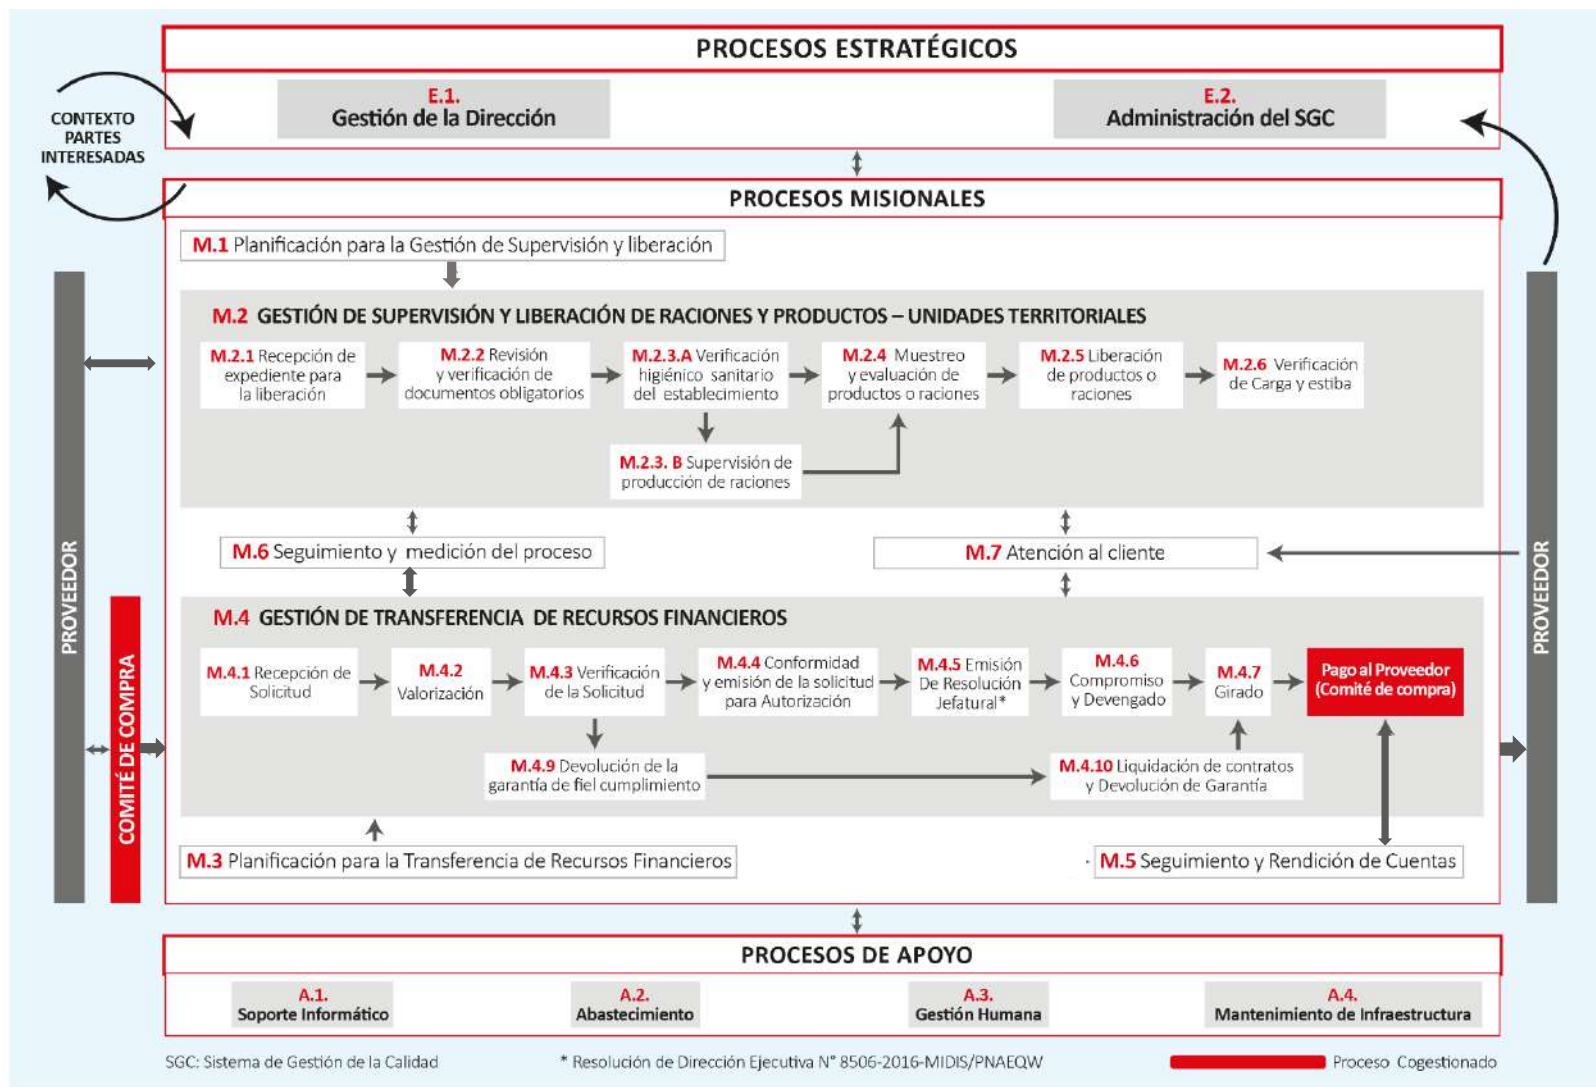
PROCESOS ESTRATÉGICOS

CONTEXTO PARTES INTERESADAS

E.1. Gestión de la Dirección

E.2. Administración del SGC

PROCESOS MISIONALES

M.1 Planificación para la Gestión de Supervisión y liberación

M.2 GESTIÓN DE SUPERVISIÓN Y LIBERACIÓN DE RACIONES Y PRODUCTOS – UNIDADES TERRITORIALES

M.2.1 Recepción de expediente para la liberación

M.2.2 Revisión y verificación de documentos obligatorios

M.2.3.A Verificación higiénico sanitario del establecimiento

M.2.4 Muestreo y evaluación de productos o raciones

M.2.5 Liberación de productos o raciones

M.2.6 Verificación de Carga y estiba

M.2.3. B Supervisión de producción de raciones

M.6 Seguimiento y medición del proceso

M.7 Atención al cliente

PROVEEDOR

COMITÉ DE COMPRA

M.4 GESTIÓN DE TRANSFERENCIA DE RECURSOS FINANCIEROS

M.4.1 Recepción de Solicitud

M.4.2 Valorización

M.4.3 Verificación de la Solicitud

M.4.4 Conformidad y emisión de la solicitud para Autorización

M.4.5 Emisión De Resolución Jefatural*

M.4.6 Compromiso y Devengado

M.4.7 Girado

Pago al Proveedor (Comité de compra)

M.4.9 Devolución de la garantía de fiel cumplimiento

M.4.10 Liquidación de contratos y Devolución de Garantía

M.3 Planificación para la Transferencia de Recursos Financieros

M.5 Seguimiento y Rendición de Cuentas

PROVEEDOR

PROCESOS DE APOYO

A.1. Soporte Informático

A.2. Abastecimiento

A.3. Gestión Humana

A.4. Mantenimiento de Infraestructura

SGC: Sistema de Gestión de la Calidad

* Resolución de Dirección Ejecutiva N° 8506-2016-MIDIS/PNAEQW

Proceso Cogestionado